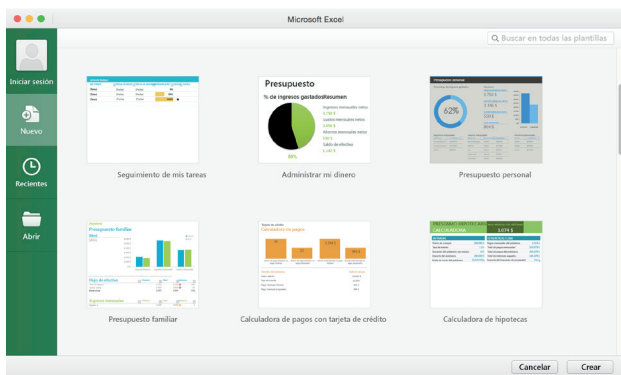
Microsoft Excel

Iniciar sesión

Nuevo

Recientes

Abrir

Buscar en todas las plantillas

Presupuesto

% de ingresos gastados

Resumen

Ingresos mensuales netos

Gastos mensuales netos

Ahorros mensuales netos

Saldo de efectivo

Presupuesto familiar

Calculadora de pagos

Seguimiento de mis tareas

Administrar mi dinero

Presupuesto personal

Presupuesto familiar

Calculadora de pagos con tarjeta de crédito

Calculadora de hipotecas

Cancelar

Crear